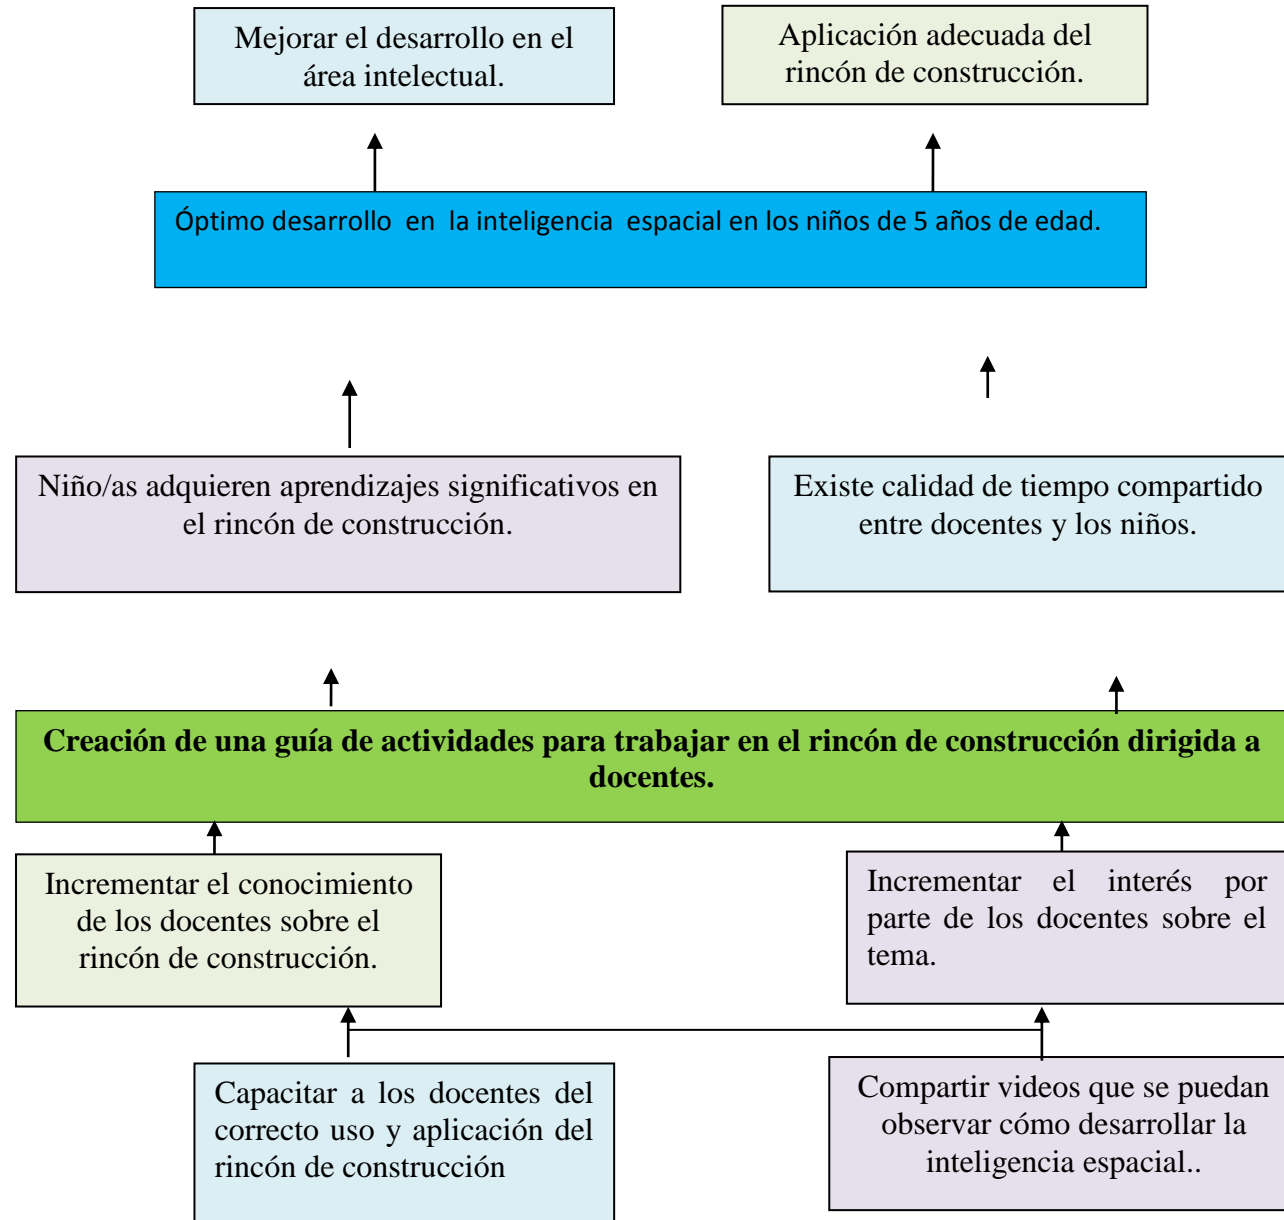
Mejorar el desarrollo en el área intelectual.

Aplicación adecuada del rincón de construcción.

Óptimo desarrollo en la inteligencia espacial en los niños de 5 años de edad.

Niño/as adquieren aprendizajes significativos en el rincón de construcción.

Existe calidad de tiempo compartido entre docentes y los niños.

**Creación de una guía de actividades para trabajar en el rincón de construcción dirigida a docentes.**

Incrementar el conocimiento de los docentes sobre el rincón de construcción.

Incrementar el interés por parte de los docentes sobre el tema.

Capacitar a los docentes del correcto uso y aplicación del rincón de construcción

Compartir videos que se puedan observar cómo desarrollar la inteligencia espacial..